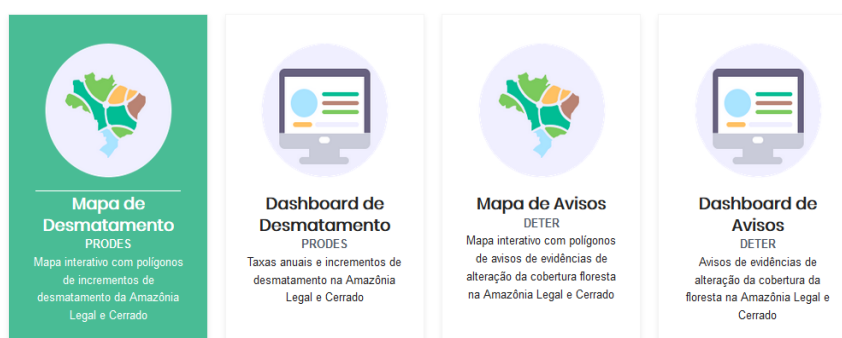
Mapa de Desmatamento
PRODES
Mapa interativo com polígonos de incrementos de desmatamento da Amazônia Legal e Cerrado

Dashboard de Desmatamento
PRODES
Taxas anuais e incrementos de desmatamento na Amazônia Legal e Cerrado

Mapa de Avisos
DETER
Mapa interativo com polígonos de avisos de evidências de alteração da cobertura floresta na Amazônia Legal e Cerrado

Dashboard de Avisos
DETER
Avisos de evidências de alteração da cobertura da floresta na Amazônia Legal e Cerrado